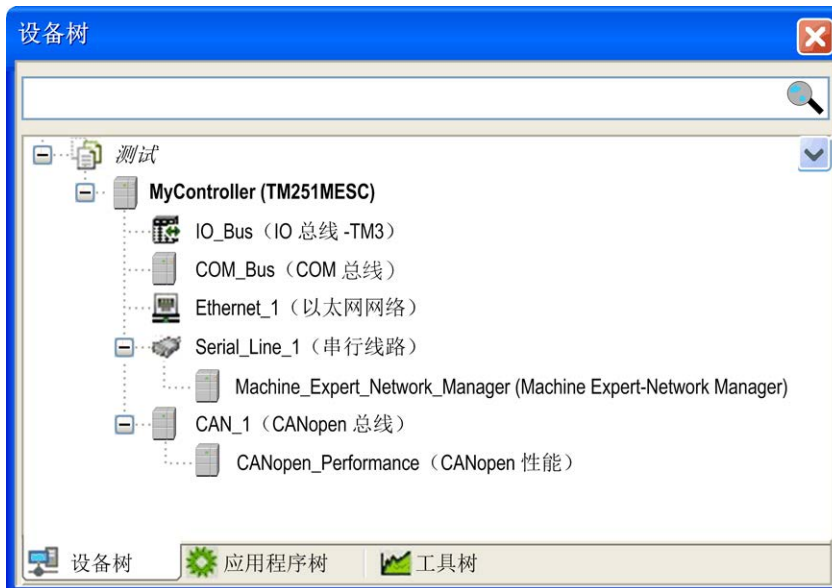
设备树

测试
MyController (TM251MESC)
IO_Bus（IO 总线 -TM3）
COM_Bus（COM 总线）
Ethernet_1（以太网网络）
Serial_Line_1（串行线路）
Machine_Expert_Network_Manager (Machine Expert-Network Manager)
CAN_1（CANopen 总线）
CANopen_Performance（CANopen 性能）

设备树 应用程序树 工具树